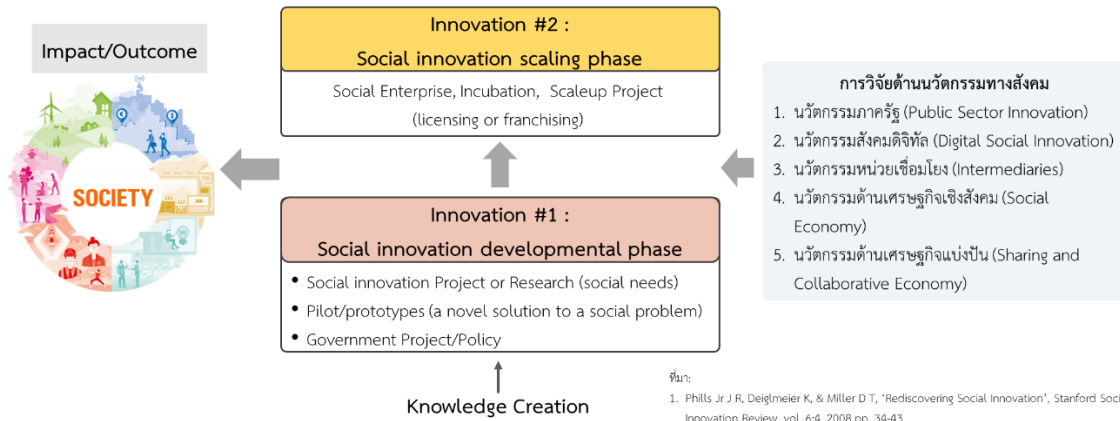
Impact/Outcome

SOCIETY

Innovation #2 :
Social innovation scaling phase

Social Enterprise, Incubation, Scaleup Project (licensing or franchising)

Innovation #1 :
Social innovation developmental phase

• Social innovation Project or Research (social needs)
• Pilot/prototypes (a novel solution to a social problem)
• Government Project/Policy

Knowledge Creation

การวิจัยด้านนวัตกรรมทางสังคม

1. นวัตกรรมภาครัฐ (Public Sector Innovation)
2. นวัตกรรมสังคมดิจิทัล (Digital Social Innovation)
3. นวัตกรรมหน่วยเชื่อมโยง (Intermediaries)
4. นวัตกรรมด้านเศรษฐกิจเชิงสังคม (Social Economy)
5. นวัตกรรมด้านเศรษฐกิจแบ่งปัน (Sharing and Collaborative Economy)

ที่มา:
1. Phills Jr J R, Deiglmeier K, & Miller D T, 'Rediscovering Social Innovation', Stanford Soci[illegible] Innovation Review, vol. 6:4, 2008 pp. 34-43